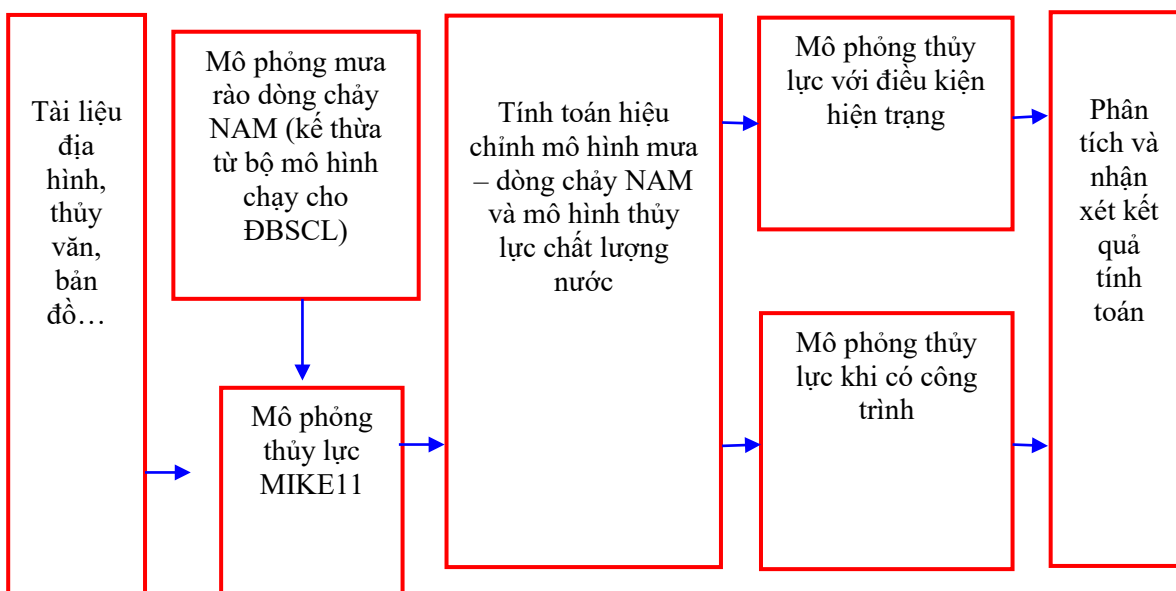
Tài liệu địa hình, thủy văn, bản đồ…

Mô phỏng mưa rào dòng chảy NAM (kế thừa từ bộ mô hình chạy cho ĐBSCL)

Mô phỏng thủy lực MIKE11

Tính toán hiệu chỉnh mô hình mưa – dòng chảy NAM và mô hình thủy lực chất lượng nước

Mô phỏng thủy lực với điều kiện hiện trạng

Mô phỏng thủy lực khi có công trình

Phân tích và nhận xét kết quả tính toán